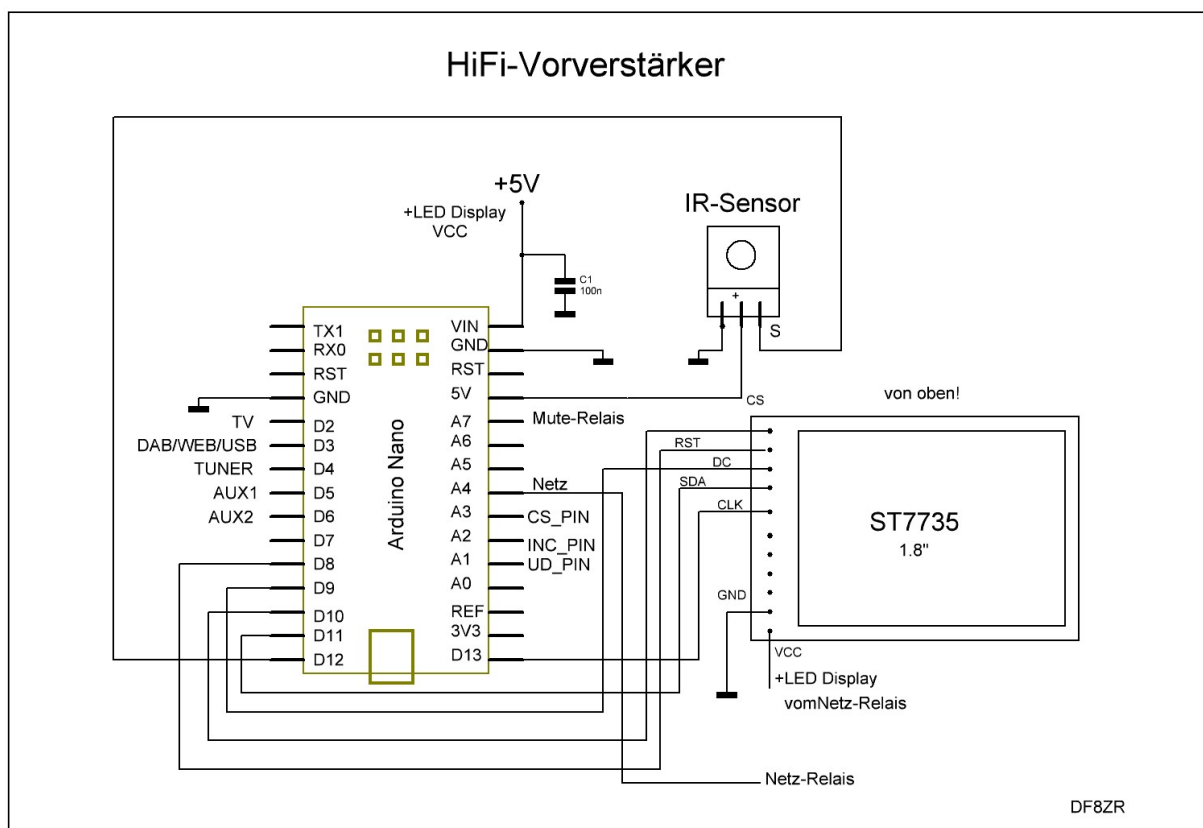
HiFi-Vorverstärker

+5V

+LED Display VCC

C1 100n

IR-Sensor

+

S

TX1
RX0
RST
GND
TV D2
DAB/WEB/USB D3
TUNER D4
AUX1 D5
AUX2 D6
D7
D8
D9
D10
D11
D12

Arduino Nano

VIN
GND
RST
5V
A7 Mute-Relais
A6
A5
A4 Netz
A3 CS_PIN
A2 INC_PIN
A1 UD_PIN
A0
REF
3V3
D13

CS
von oben!
RST
DC
SDA
CLK
GND
VCC

ST7735
1.8"

+LED Display
vomNetz-Relais

Netz-Relais

DF8ZR